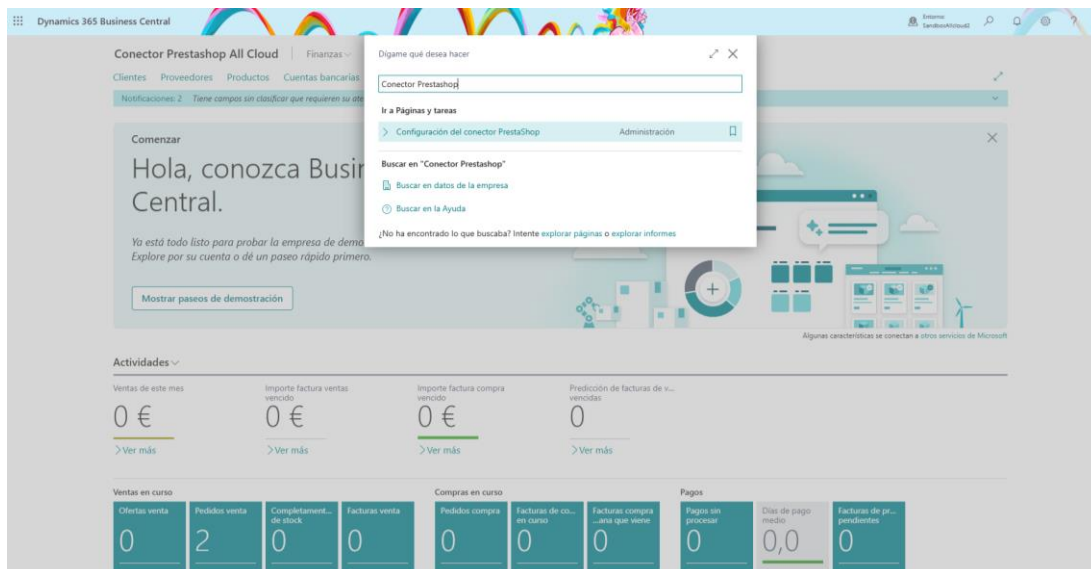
Dynamics 365 Business Central

Entorno: SandboxAllcloud2

Conector Prestashop All Cloud | Finanzas

Clientes Proveedores Productos Cuentas bancarias

Notificaciones: 2 Tiene campos sin clasificar que requieren su ate

Comenzar

Hola, conozca Busir Central.

Ya está todo listo para probar la empresa de demo Explore por su cuenta o dé un paseo rápido primero.

Mostrar paseos de demostración

Algunas características se conectan a otros servicios de Microsoft

Dígame qué desea hacer

Conector Prestashop

Ir a Páginas y tareas

Configuración del conector PrestaShop Administración

Buscar en "Conector Prestashop"

Buscar en datos de la empresa

Buscar en la Ayuda

¿No ha encontrado lo que buscaba? Intente explorar páginas o explorar informes

Actividades

| Ventas de este mes | Importe factura ventas vencido | Importe factura compra vencido | Predicción de facturas de v... vencidas |
|---|---|---|---|
| 0 € | 0 € | 0 € | 0 |
| Ver más | Ver más | Ver más | Ver más |

Ventas en curso

| Ofertas venta | Pedidos venta | Completament... de stock | Facturas venta |
|---|---|---|---|
| 0 | 2 | 0 | 0 |

Compras en curso

| Pedidos compra | Facturas de co... en curso | Facturas compra ...ana que viene |
|---|---|---|
| 0 | 0 | 0 |

Pagos

| Pagos sin procesar | Días de pago medio | Facturas de pr... pendientes |
|---|---|---|
| 0 | 0,0 | 0 |